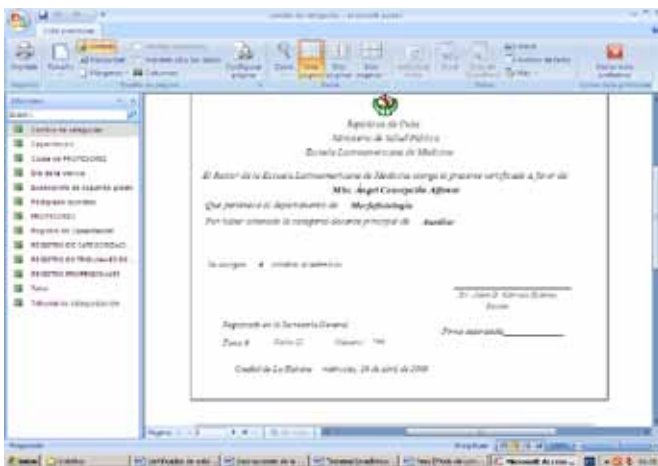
República de Cuba
Ministerio de Salud Pública
Escuela Latinoamericana de Medicina

El Rector de la Escuela Latinoamericana de Medicina otorga el presente certificado a favor de
MSc. Ángel Concepción Alfonso
Que pertenece al departamento de Morfofisiología
Por haber obtenido la categoría docente principal de Auxiliar

Se otorga a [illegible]

Dr. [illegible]
Rector

Registrado en la Secretaría General
Tomo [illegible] Folio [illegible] Número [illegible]
Firma autorizada___________

Ciudad de La Habana miércoles, 26 de abril de 2006